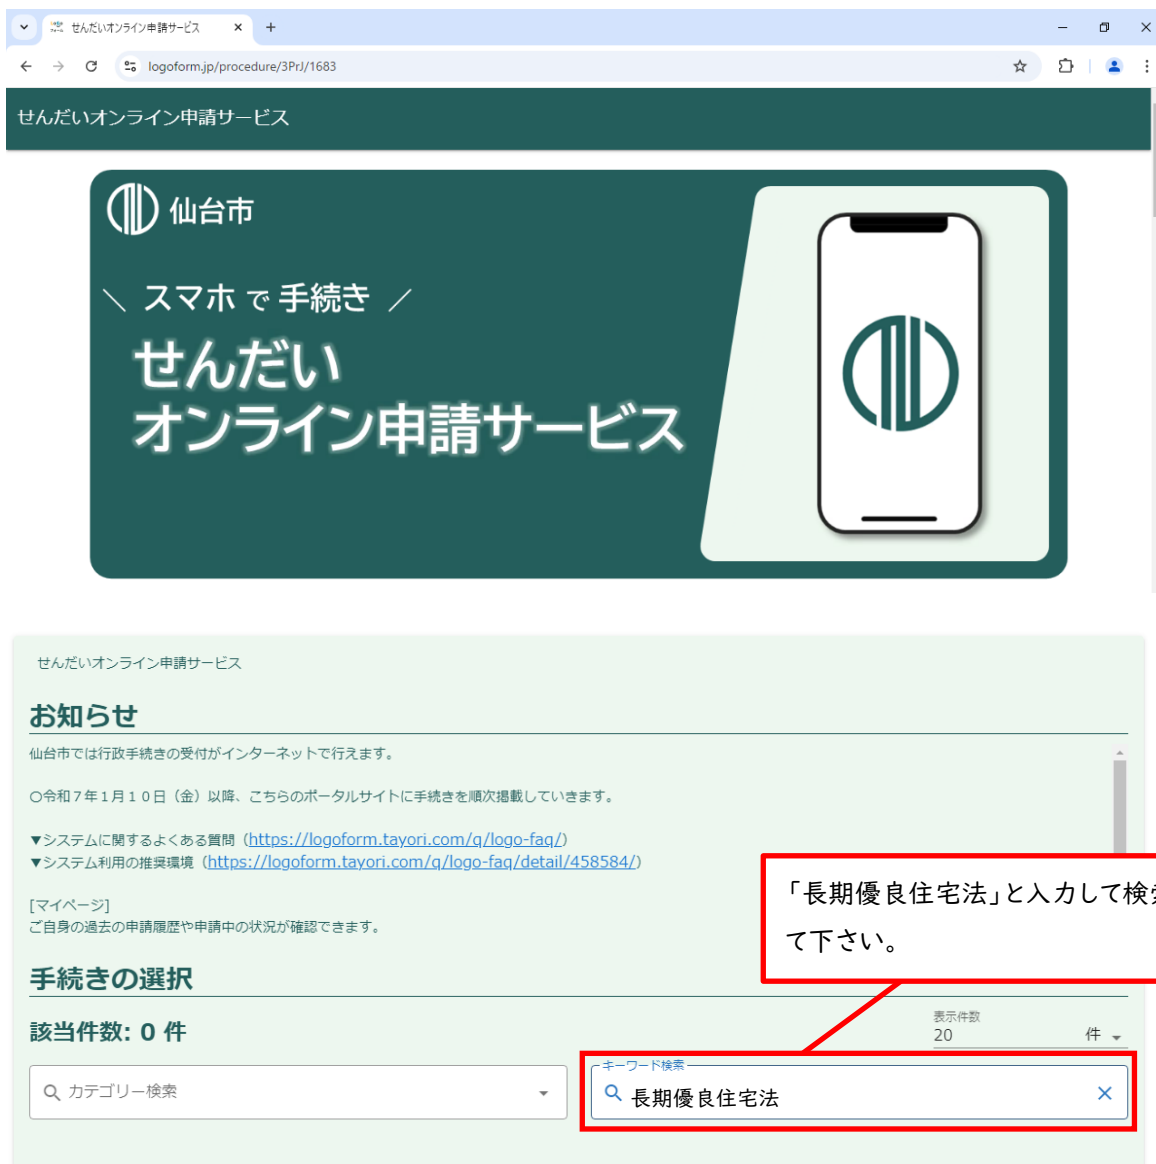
せんだいオンライン申請サービス
logoform.jp/procedure/3PrJ/1683

せんだいオンライン申請サービス

仙台市
＼ スマホ で 手続き ／
せんだい
オンライン申請サービス

せんだいオンライン申請サービス

お知らせ
仙台市では行政手続きの受付がインターネットで行えます。

○令和７年１月１０日（金）以降、こちらのポータルサイトに手続きを順次掲載していきます。

▼システムに関するよくある質問（https://logoform.tayori.com/q/logo-faq/）
▼システム利用の推奨環境（https://logoform.tayori.com/q/logo-faq/detail/458584/）

[マイページ]
ご自身の過去の申請履歴や申請中の状況が確認できます。

「長期優良住宅法」と入力して検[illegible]
て下さい。

手続きの選択

該当件数: 0 件

表示件数
20 件

カテゴリー検索

キーワード検索
長期優良住宅法